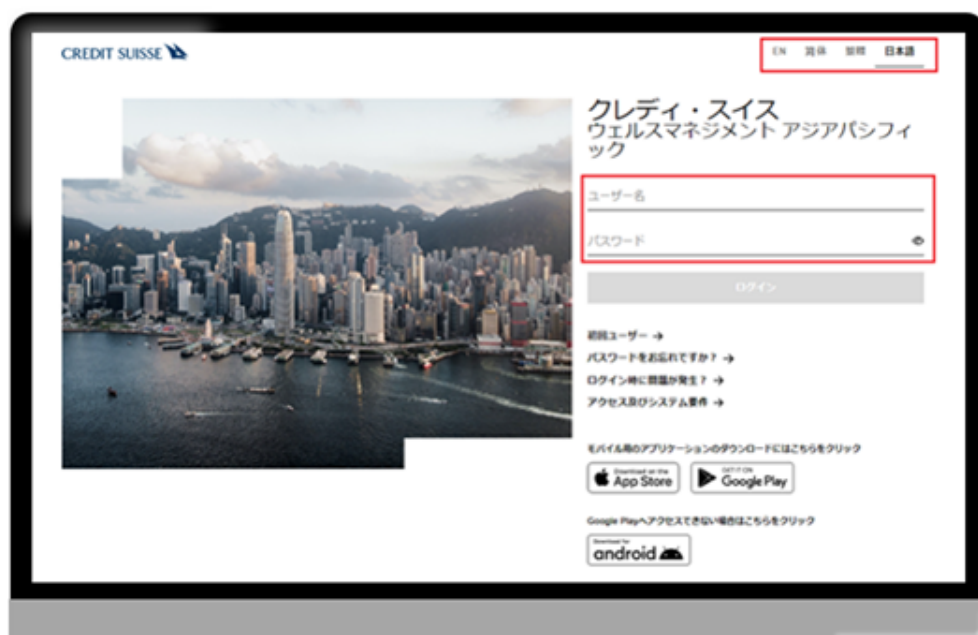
CREDIT SUISSE

EN 简体 繁體 日本語

クレディ・スイス ウェルスマネジメント アジアパシフィック

ユーザー名

パスワード

ログイン

初回ユーザー →

パスワードをお忘れですか？ →

ログイン時に問題が発生？ →

アクセス及びシステム要件 →

モバイル用のアプリケーションのダウンロードはこちらをクリック

Download on the App Store

GET IT ON Google Play

Google Playへアクセスできない場合はこちらをクリック

Download for android